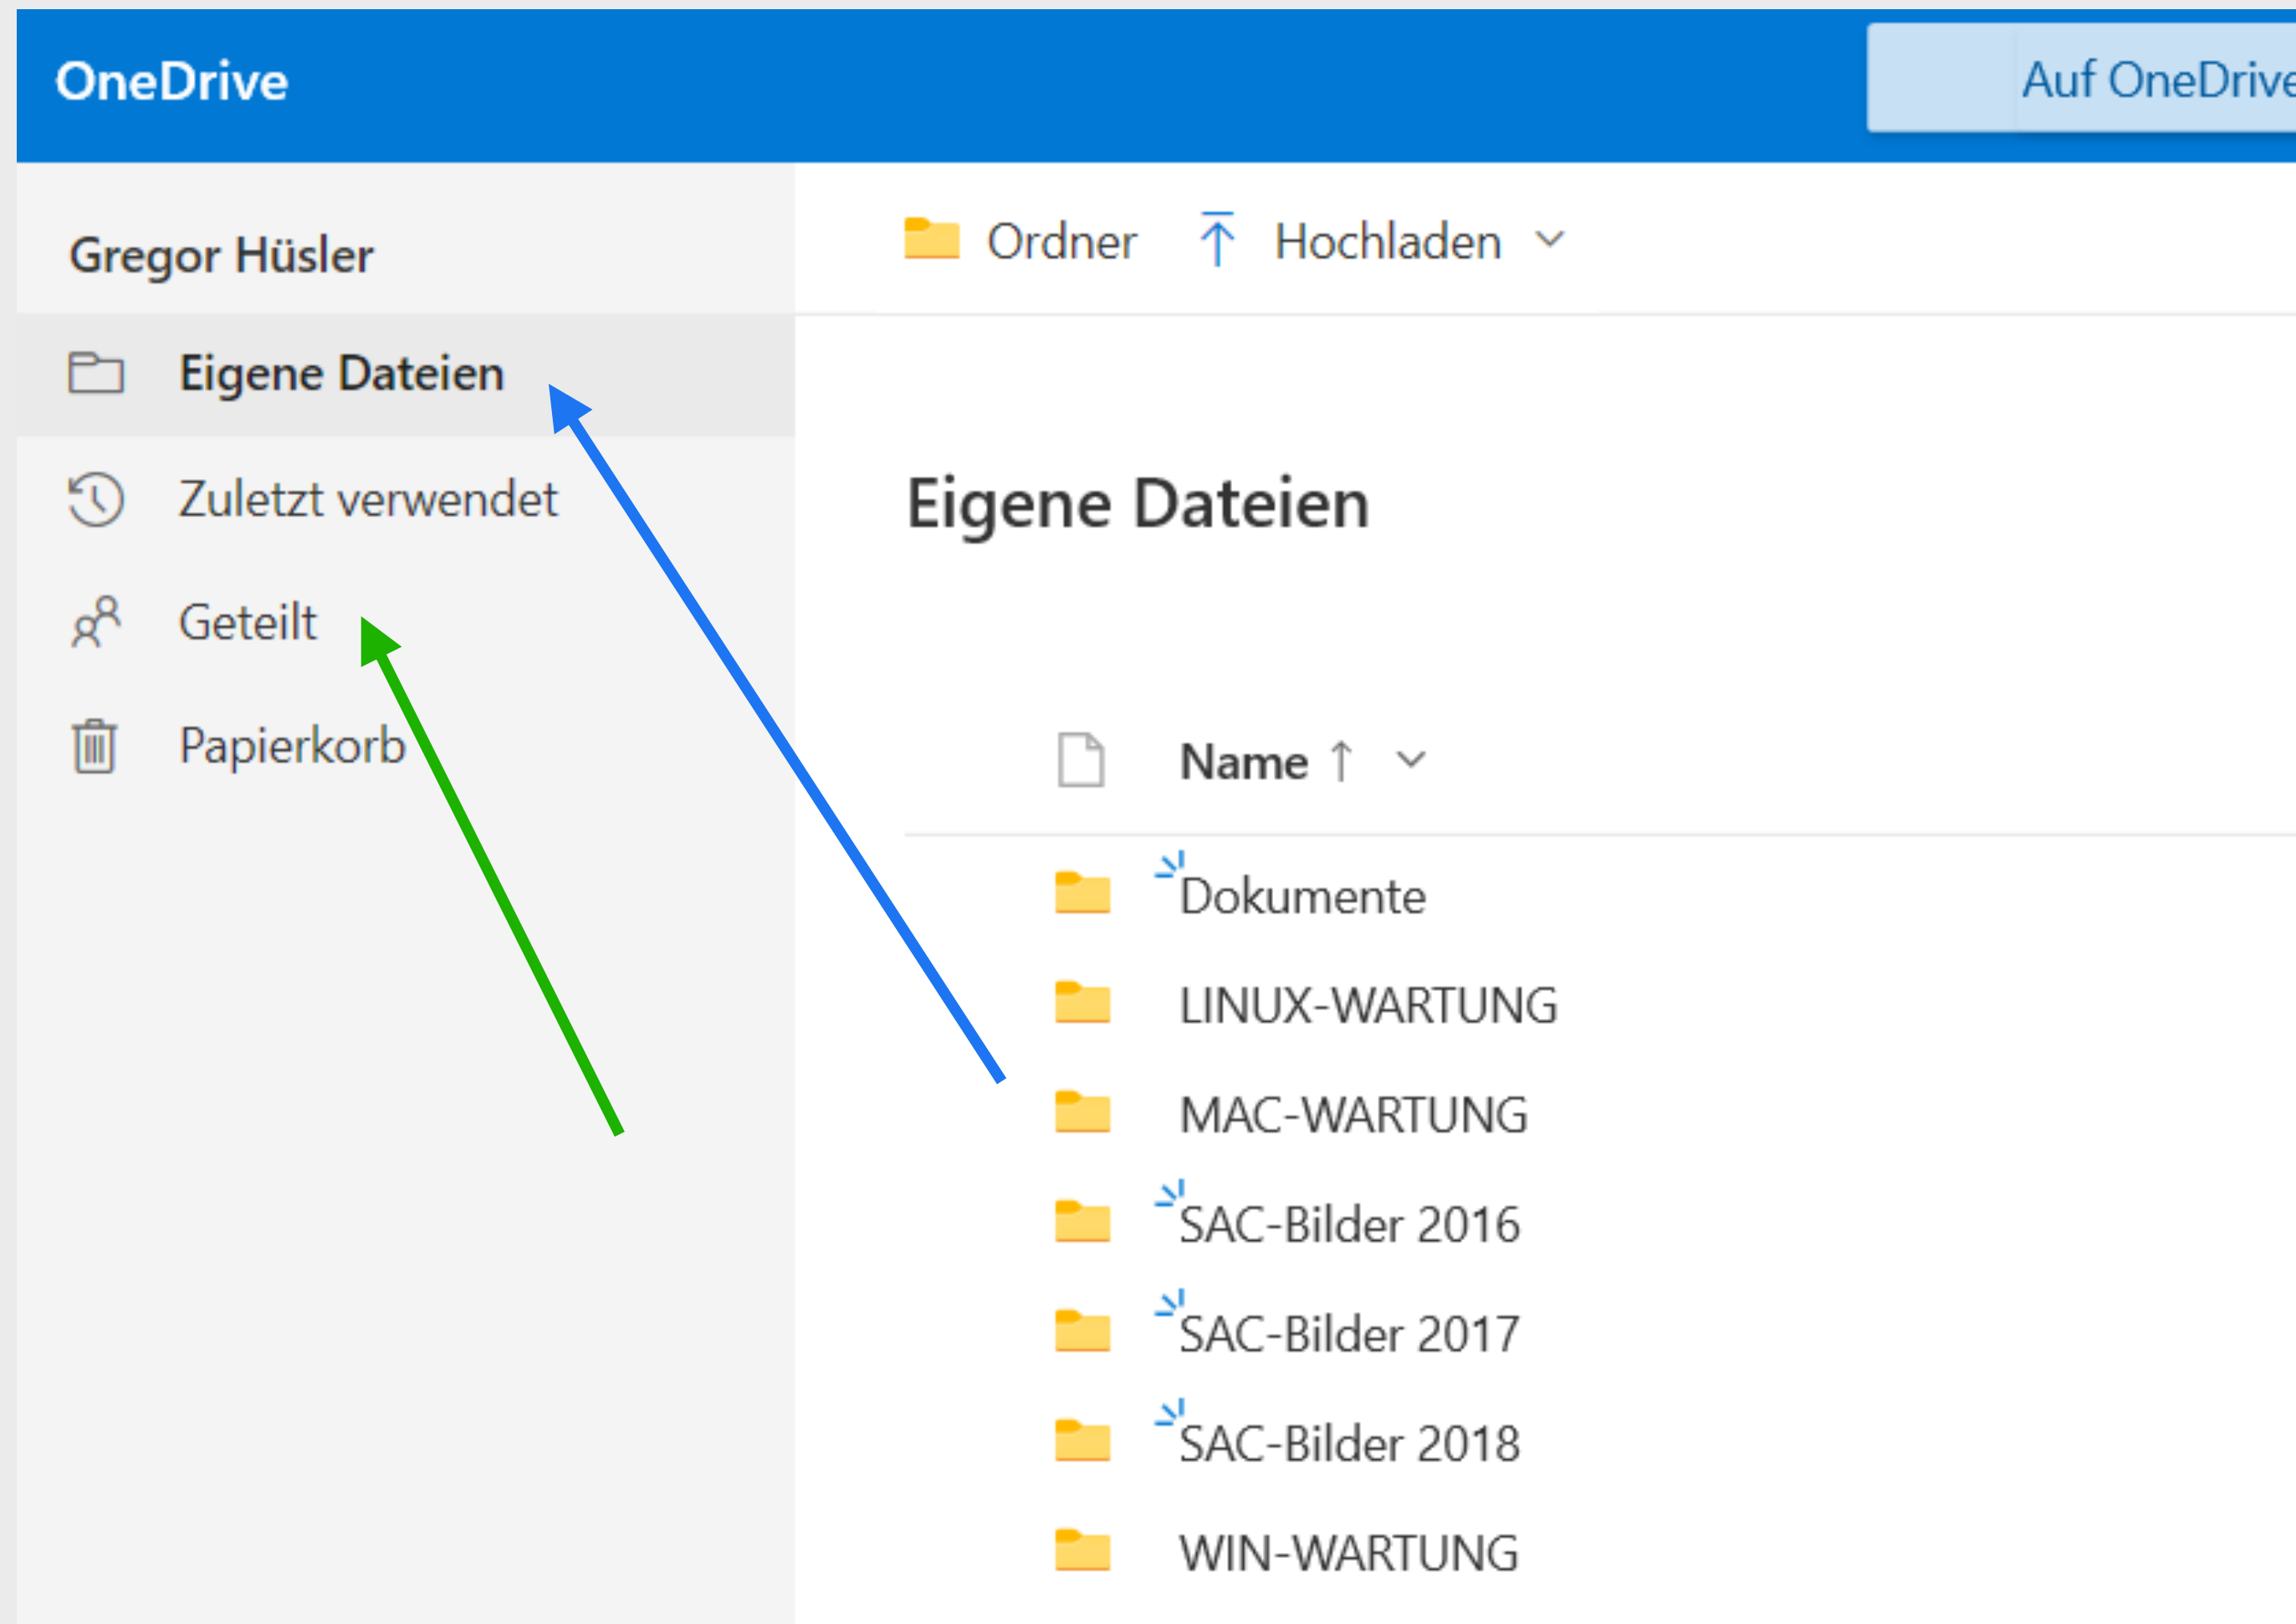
OneDrive

Auf OneDrive

Gregor Hüsler

Eigene Dateien

Zuletzt verwendet

Geteilt

Papierkorb

Ordner Hochladen

Eigene Dateien

Name ↑

Dokumente

LINUX-WARTUNG

MAC-WARTUNG

SAC-Bilder 2016

SAC-Bilder 2017

SAC-Bilder 2018

WIN-WARTUNG